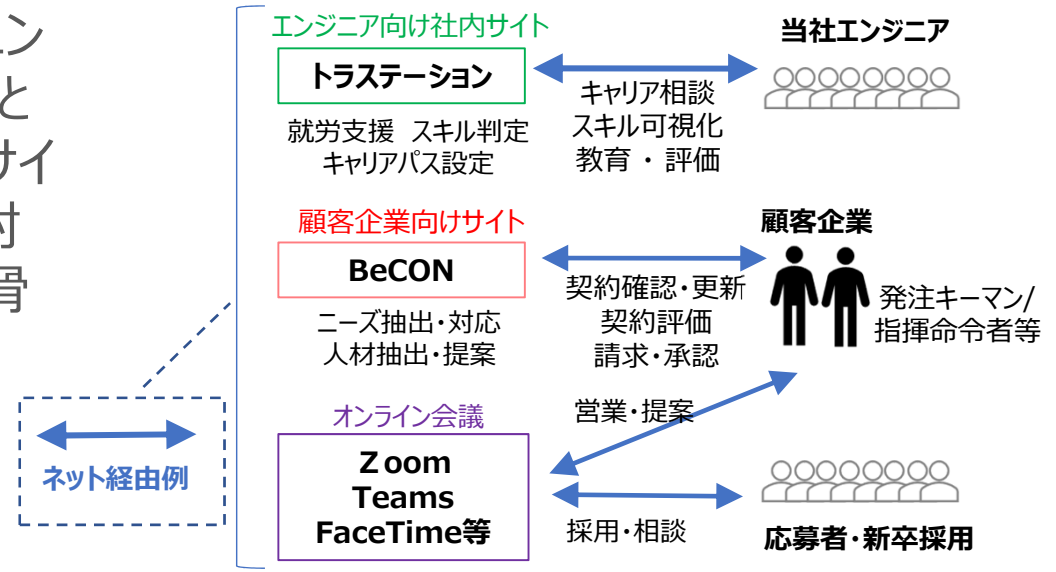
ン
と
サイ
付
滑

エンジニア向け社内サイト
トラステーション
就労支援 スキル判定
キャリアパス設定

キャリア相談
スキル可視化
教育 ・ 評価

当社エンジニア

顧客企業向けサイト
BeCON
ニーズ抽出・対応
人材抽出・提案

契約確認・更新
契約評価
請求・承認

顧客企業
発注キーマン/
指揮命令者等

ネット経由例

オンライン会議
Zoom
Teams
FaceTime等

営業・提案

採用・相談

応募者・新卒採用